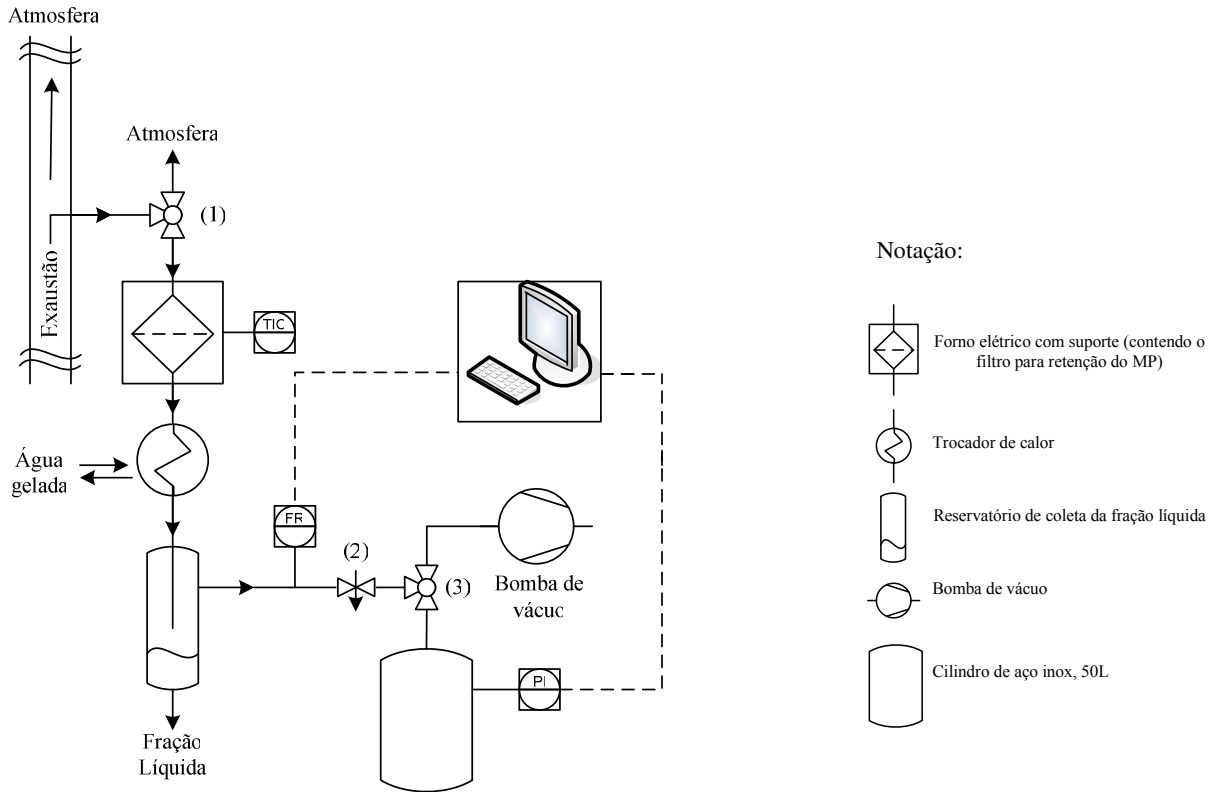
Atmosfera

Atmosfera

(1)

Exaustão

TIC

Água gelada

FR

(2)

(3)

Bomba de vácuo

PI

Fração Líquida

Notação:

Forno elétrico com suporte (contendo o filtro para retenção do MP)

Trocador de calor

Reservatório de coleta da fração líquida

Bomba de vácuo

Cilindro de aço inox, 50L